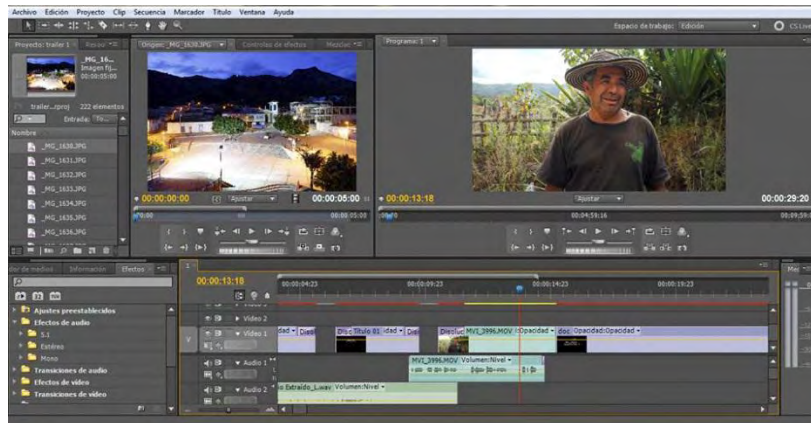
Archivo Edición Proyecto Clip Secuencia Marcador Título Ventana Ayuda

Espacio de trabajo: Edición

CS Live

Proyecto: trailer 1 Recurs

Origen: _MG_1630.JPG Controles de efectos Mezclac

Programa: 1

_MG_16... Imagen fij... 00:00:05:00

trailer...rproj 222 elementos

Entrada: To...

Nombre

_MG_1630.JPG

_MG_1631.JPG

_MG_1632.JPG

_MG_1633.JPG

_MG_1634.JPG

_MG_1635.JPG

_MG_1636.JPG

00:00:00:00

Ajustar

00:00:05:00

00:00

00:00:05:00

00:00:13:18

Ajustar

00:00:29:20

00:04:59:16

Explorador de medios Información Efectos

Ajustes preestablecidos

Efectos de audio

5.1

Estéreo

Mono

Transiciones de audio

Efectos de vídeo

Transiciones de vídeo

00:00:13:18

00:00:04:23

00:00:09:23

00:00:14:23

00:00:19:23

Vídeo 2

Vídeo 1

Disol Título 01 dad Dis Disoluc MVI_3996.MOV Opacidad doc Opacidad:Opacidad

Audio 1

MVI_3996.MOV Volumen:Nivel

Audio 2

Extraído_L.wav Volumen:Nivel